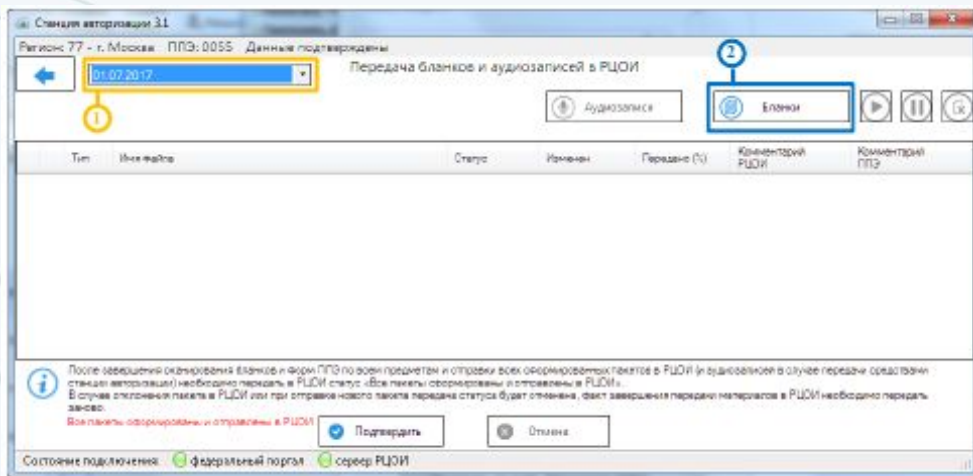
Станция авторизации 3.1

Регион: 77 - г. Москва ППЭ: 0055 Данные подтверждены

01.07.2017

Передача бланков и аудиозаписей в РЦОИ

2

1

Аудиозаписи

Бланки

| Тип | Имя файла | Статус | Изменен | Передано (%) | Комментарий РЦОИ | Комментарий ППЭ |
|---|---|---|---|---|---|---|

После завершения сканирования бланков и форм ППЭ по всем предметам и отправки всех сформированных пакетов в РЦОИ (и аудиозаписей в случае передачи средствами станции авторизации) необходимо передать в РЦОИ статус «Все пакеты сформированы и отправлены в РЦОИ».
В случае отклонения пакета в РЦОИ или при отправке нового пакета передача статуса будет отменена, факт завершения передачи материалов в РЦОИ необходимо передать заново.

Все пакеты сформированы и отправлены в РЦОИ

Подтвердить

Отмена

Состояние подключения: федеральный портал сервер РЦОИ